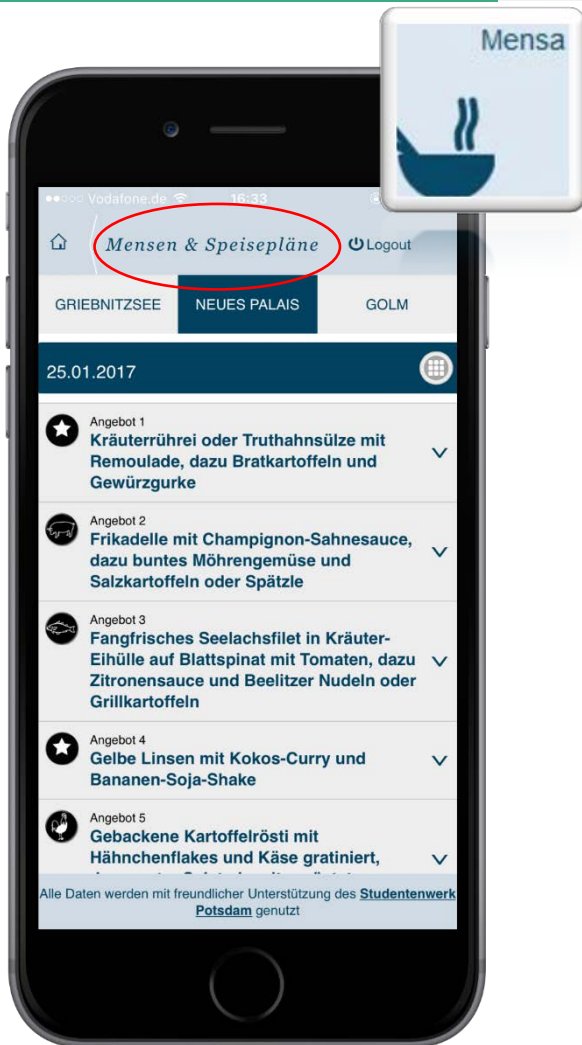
Mensa

Vodafone.de 16:33

Mensen & Speisepläne

Logout

GRIEBNITZSEE

NEUES PALAIS

GOLM

25.01.2017

Angebot 1
Kräuterrührei oder Truthahnsülze mit Remoulade, dazu Bratkartoffeln und Gewürzgurke

Angebot 2
Frikadelle mit Champignon-Sahnesauce, dazu buntes Möhrengemüse und Salzkartoffeln oder Spätzle

Angebot 3
Fangfrisches Seelachsfilet in Kräuter-Eihülle auf Blattspinat mit Tomaten, dazu Zitronensauce und Beelitzer Nudeln oder Grillkartoffeln

Angebot 4
Gelbe Linsen mit Kokos-Curry und Bananen-Soja-Shake

Angebot 5
Gebackene Kartoffelrösti mit Hähnchenflakes und Käse gratiniert, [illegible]

Alle Daten werden mit freundlicher Unterstützung des Studentenwerk Potsdam genutzt